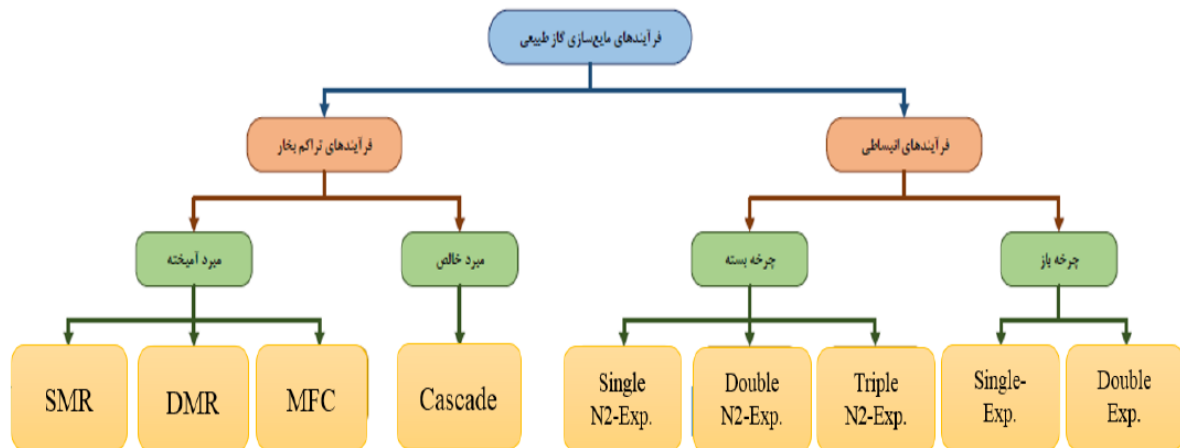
فرآیندهای مایع‌سازی گاز طبیعی

فرآیندهای تراکم بخار

فرآیندهای انبساطی

مبرد آمیخته

مبرد خالص

چرخه بسته

چرخه باز

SMR

DMR

MFC

Cascade

Single N2-Exp.

Double N2-Exp.

Triple N2-Exp.

Single-Exp.

Double Exp.